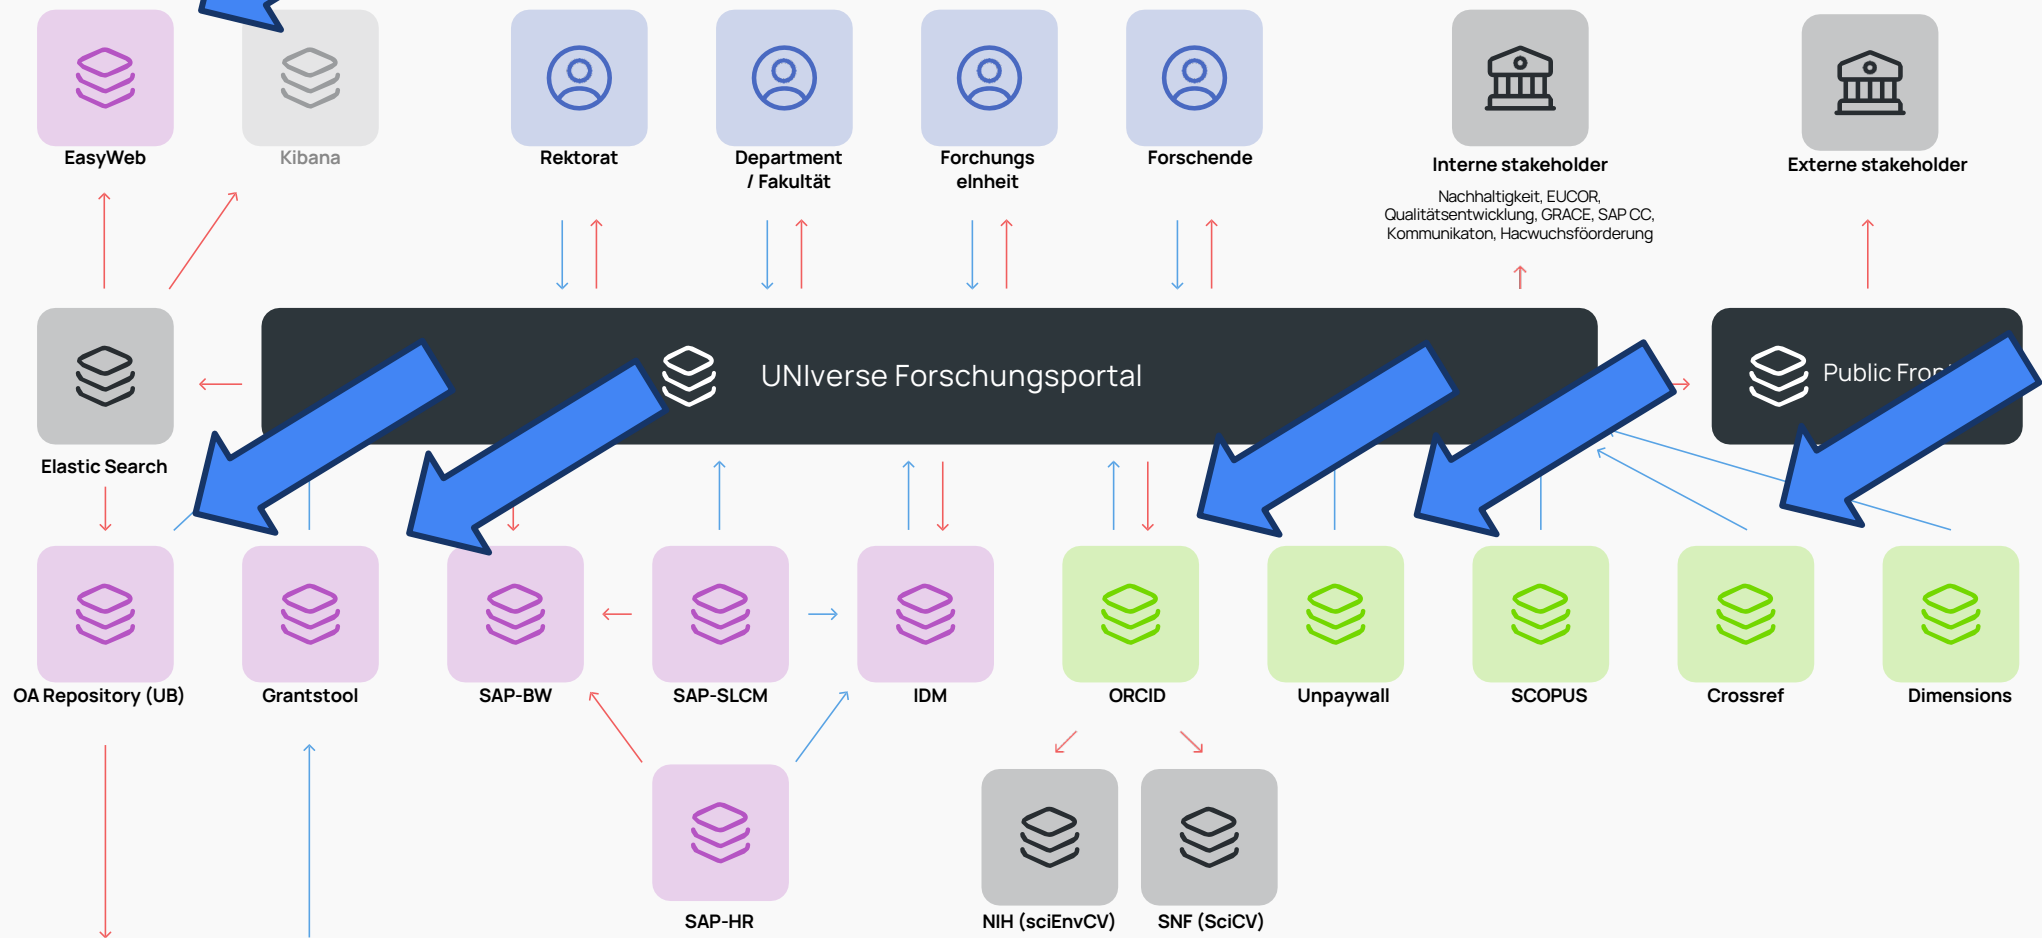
EasyWeb

Kibana

Rektorat

Department / Fakultät

Forchungs elnheit

Forschende

Interne stakeholder

Nachhaltigkeit, EUCOR, Qualitätsentwicklung, GRACE, SAP CC, Kommunikaton, Hacwuchsföorderung

Externe stakeholder

Elastic Search

UNIverse Forschungsportal

Public Fron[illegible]

OA Repository (UB)

Grantstool

SAP-BW

SAP-SLCM

IDM

ORCID

Unpaywall

SCOPUS

Crossref

Dimensions

SAP-HR

NIH (sciEnvCV)

SNF (SciCV)